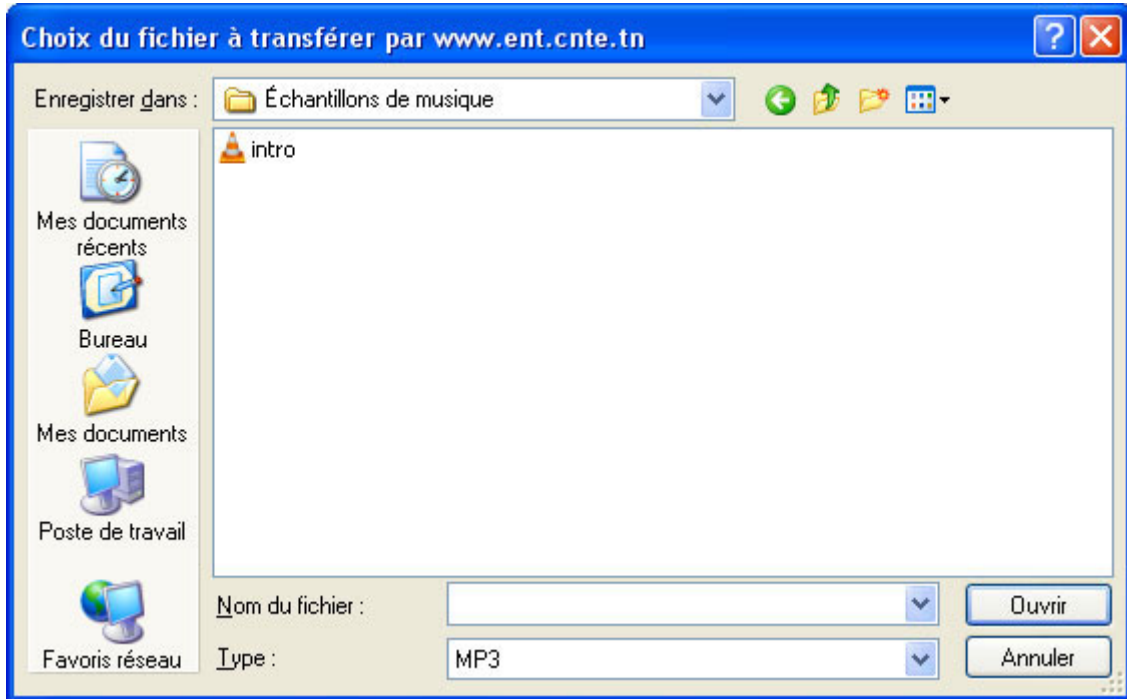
Choix du fichier à transférer par www.ent.cnte.tn

Enregistrer dans : Échantillons de musique

intro

Mes documents récents

Bureau

Mes documents

Poste de travail

Favoris réseau

Nom du fichier :

Type : MP3

Ouvrir

Annuler